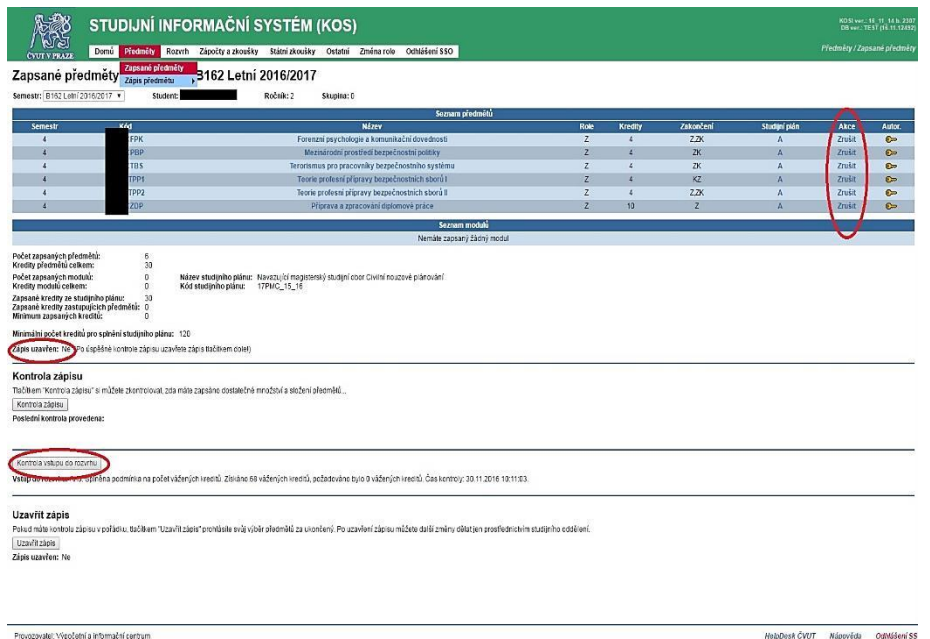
ČVUT V PRAZE

STUDIJNÍ INFORMAČNÍ SYSTÉM (KOS)

KOSI ver.: 18_11_14 b. 2387
DB ver.: TEST (16.11.12452)

Domů Předměty Rozvrh Zápočty a zkoušky Státní zkoušky Ostatní Změna role Odhlášení SSO

Předměty / Zapsané předměty

Zapsané předměty
Zápis předmětu

Zapsané předměty B162 Letní 2016/2017

Semestr: B162 Letní 2016/2017 Student: Ročník: 2 Skupina: 0

Seznam předmětů

| Semestr | Kód | Název | Role | Kredity | Zakončení | Studijní plán | Akce | Autor. |
|---|---|---|---|---|---|---|---|---|
| 4 | FPK | Forenzní psychologie a komunikační dovednosti | Z | 4 | Z,ZK | A | Zrušit | |
| 4 | PBP | Mezinárodní prostředí bezpečnostní politiky | Z | 4 | ZK | A | Zrušit | |
| 4 | TBS | Terorismus pro pracovníky bezpečnostního systému | Z | 4 | ZK | A | Zrušit | |
| 4 | TPP1 | Teorie profesní přípravy bezpečnostních sborů I | Z | 4 | KZ | A | Zrušit | |
| 4 | TPP2 | Teorie profesní přípravy bezpečnostních sborů II | Z | 4 | Z,ZK | A | Zrušit | |
| 4 | ZDP | Příprava a zpracování diplomové práce | Z | 10 | Z | A | Zrušit | |

Seznam modulů
Nemáte zapsaný žádný modul

Počet zapsaných předmětů: 6
Kredity předmětů celkem: 30
Počet zapsaných modulů: 0
Kredity modulů celkem: 0
Název studijního plánu: Navazující magisterský studijní obor Civilní nouzové plánování
Kód studijního plánu: 17PMC_15_16
Zapsané kredity ze studijního plánu: 30
Zapsané kredity zastupujících předmětů: 0
Minimum zapsaných kreditů: 0

Minimální počet kreditů pro splnění studijního plánu: 120

Zápis uzavřen: Ne (Po úspěšné kontrole zápisu uzavřete zápis tlačítkem dole!)

Kontrola zápisu
Tlačítkem "Kontrola zápisu" si můžete zkontrolovat, zda máte zapsáno dostatečné množství a složení předmětů...
Kontrola zápisu
Poslední kontrola provedena:

Kontrola vstupu do rozvrhu
Vstup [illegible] splněna podmínka na počet vážených kreditů. Získáno 68 vážených kreditů, požadováno bylo 0 vážených kreditů. Čas kontroly: 30.11.2016 10:11:03.

Uzavřít zápis
Pokud máte kontrolu zápisu v pořádku, tlačítkem "Uzavřít zápis" prohlásíte svůj výběr předmětů za ukončený. Po uzavření zápisu můžete další změny dělat jen prostřednictvím studijního oddělení.
Uzavřít zápis
Zápis uzavřen: Ne

Provozovatel: Výpočetní a informační centrum
HelpDesk ČVUT Nápověda Odhlášení SS